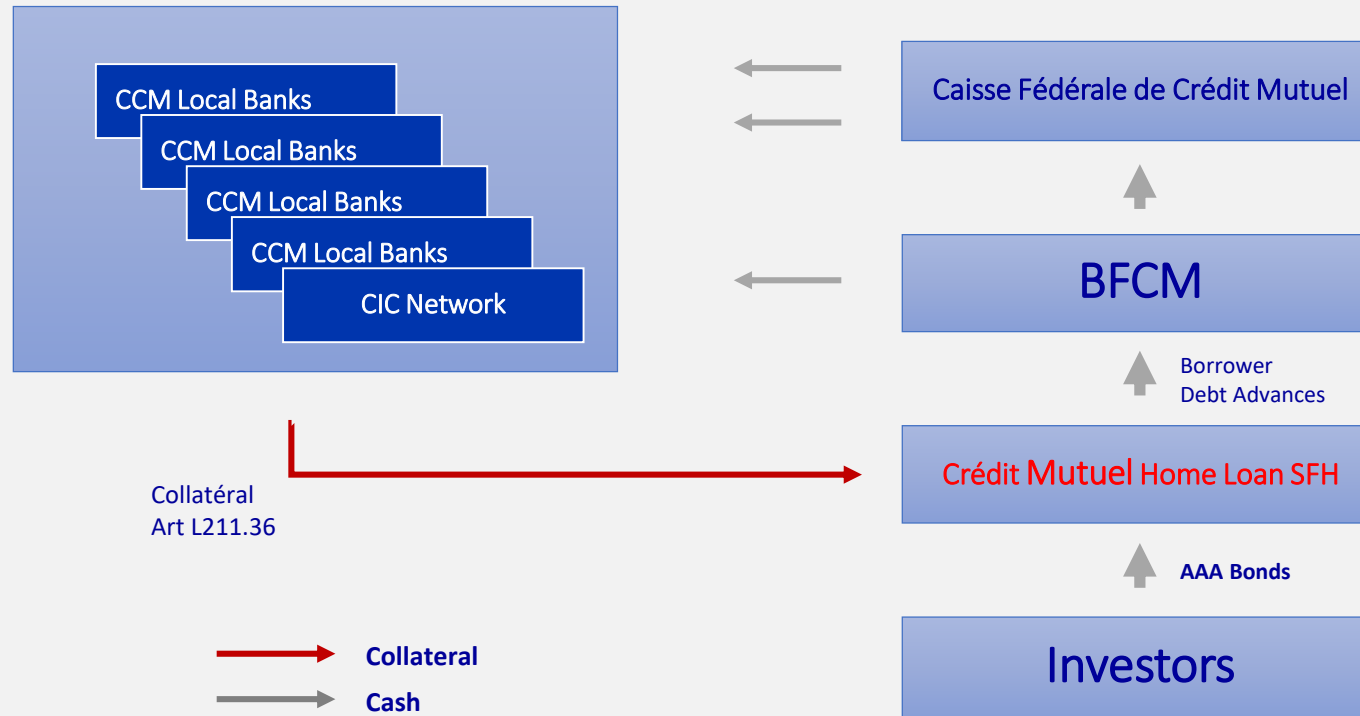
CCM Local Banks

CCM Local Banks

CCM Local Banks

CCM Local Banks

CIC Network

Caisse Fédérale de Crédit Mutuel

BFCM

Borrower
Debt Advances

Crédit Mutuel Home Loan SFH

AAA Bonds

Investors

Collatéral
Art L211.36

Collateral

Cash